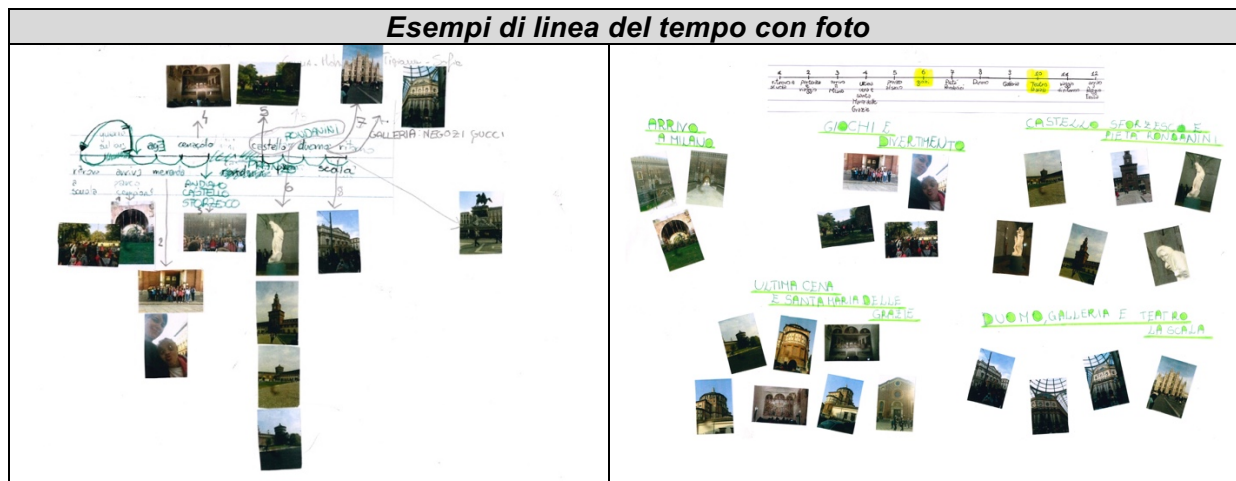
Esempi di linea del tempo con foto

GALLERIA NEGOZI GUCCI
cenacolo
castello
duomo
PONDANINI
ritorno
ANDIAMO CASTELLO SFORZESCO
scuola
2
4
5
6
7
8

ARRIVO A MILANO
GIOCHI E DIVERTIMENTO
CASTELLO SFORZESCO E PIETÀ RONDANINI
ULTIMA CENA E SANTA MARIA DELLE GRAZIE
DUOMO, GALLERIA E TEATRO LA SCALA